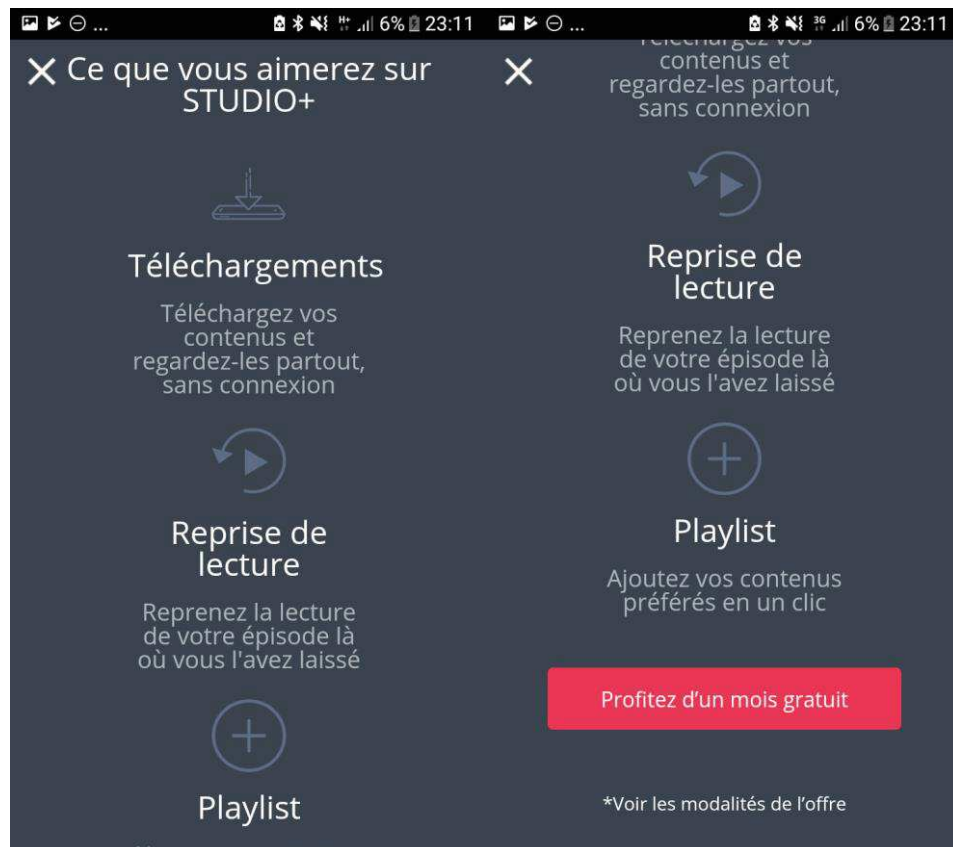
6% 23:11

Ce que vous aimerez sur STUDIO+

Téléchargements

Téléchargez vos contenus et regardez-les partout, sans connexion

Reprise de lecture

Reprenez la lecture de votre épisode là où vous l'avez laissé

Playlist

6% 23:11

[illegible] contenus et regardez-les partout, sans connexion

Reprise de lecture

Reprenez la lecture de votre épisode là où vous l'avez laissé

Playlist

Ajoutez vos contenus préférés en un clic

Profitez d'un mois gratuit

*Voir les modalités de l'offre